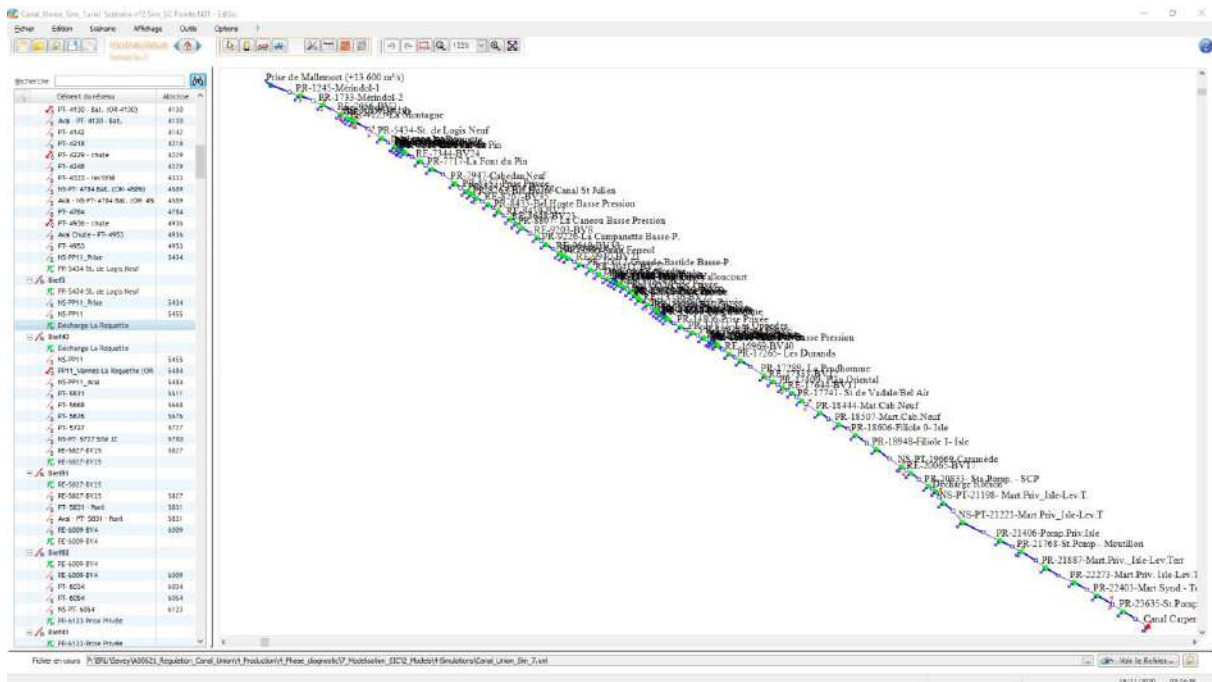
Canal Union Sim_Canal Scénario n°2 Sim_SC Fonte N01 - SIC

Fichier Edition Scénario Affichage Outils Options ?

Recherche

| Élément du réseau | Abscisse |
|---|---|
| PT-4130 - Bat. (CR-4130) | 4130 |
| Aval - PT-4130 - Bat. | 4130 |
| PT-4142 | 4142 |
| PT-4218 | 4218 |
| PT-4229 - chute | 4229 |
| PT-4248 | 4248 |
| PT-4333 - rectifié | 4333 |
| NS-PT-4784 Bat. (CR-4589) | 4589 |
| Aval - NS-PT-4784 Bat. (CR-45 | 4589 |
| PT-4784 | 4784 |
| PT-4936 - chute | 4936 |
| Aval Chute - PT-4953 | 4936 |
| PT-4953 | 4953 |
| NS-PP11_Prise | 5434 |
| PR-5434 St. de Logis Neuf | |
| Bief3 | |
| PR-5434 St. de Logis Neuf | |
| NS-PP11_Prise | 5434 |
| NS-PP11 | 5455 |
| Décharge La Roquette | |
| Bief40 | |
| Décharge La Roquette | |
| NS-PP11 | 5455 |
| PP11_Vannes La Roquette (CR | 5484 |
| NS-PP11_Aval | 5484 |
| PT-5511 | 5511 |
| PT-5668 | 5668 |
| PT-5676 | 5676 |
| PT-5727 | 5727 |
| NS-PT-5727 Site JC | 5750 |
| RE-5827-BV15 | 5827 |
| RE-5827-BV15 | |
| Bief41 | |
| RE-5827-BV15 | |
| RE-5827-BV15 | 5827 |
| PT-5831 - Pont | 5831 |
| Aval - PT-5831 - Pont | 5831 |
| RE-6009-BV4 | 6009 |
| RE-6009-BV4 | |
| Bief42 | |
| RE-6009-BV4 | |
| RE-6009-BV4 | 6009 |
| PT-6024 | 6024 |
| PT-6054 | 6054 |
| NS-PT-6054 | 6123 |
| PR-6123 Prise Privée | |
| Bief43 | |
| PR-6123 Prise Privée | |

Prise de Mallemort (+13 600 m³/s)
PR-1245-Mérindol-1
PR-1733-Mérindol-2
La Montagne
PR-5434-St. de Logis Neuf
Pin
RE-7344-BV24
PR-7717-La Font du Pin
PR-7947-Cabedan Neuf
Canal St Julien
Basse Pression
La Caneou Basse Pression
RE-9203-BV8
PR-9228-La Campanette Basse-P.
Ferreol
Bastide Basse-P.
Valloncourt
Prise Privée
Basse Pression
RE-16992-BV40
PR-17265- Les Durands
PR-17299-La Prudhomme
Oriental
PR-17741- St de Vadale/Bel Air
PR-18444-Mar.Cab.Neuf
PR-18507-Mart.Cab.Neuf
PR-18606-Filiole 0- Isle
PR-18948-Filiole 1- Isle
NS-PT-19969-Caramède
RE-20065-BV17
PR-20833- Sta.Pomp. - SCP
Décharge Roquet
NS-PT-21198- Mart.Priv_Isle-Lev.T.
NS-PT-21221-Mart Priv_Isle-Lev.T
PR-21406-Pomp.Priv.Isle
PR-21768-St.Pomp. - Moutillon
PR-21887-Mart.Priv._Isle-Lev.Terr
PR-22273-Mart.Priv. Isle-Lev.T
PR-22403-Mart Synd - T
PR-23635-St.Pomp
Canal Carpen

Fichier en cours P:\ERU\Davey\A00621_Regulation_Canal_Union\4_Production\4_Phase_diagnostic\7_Modelisation_SIC\2_Models\4-Simulations\Canal_Union_Sim_7.xml
Voir le Relatio